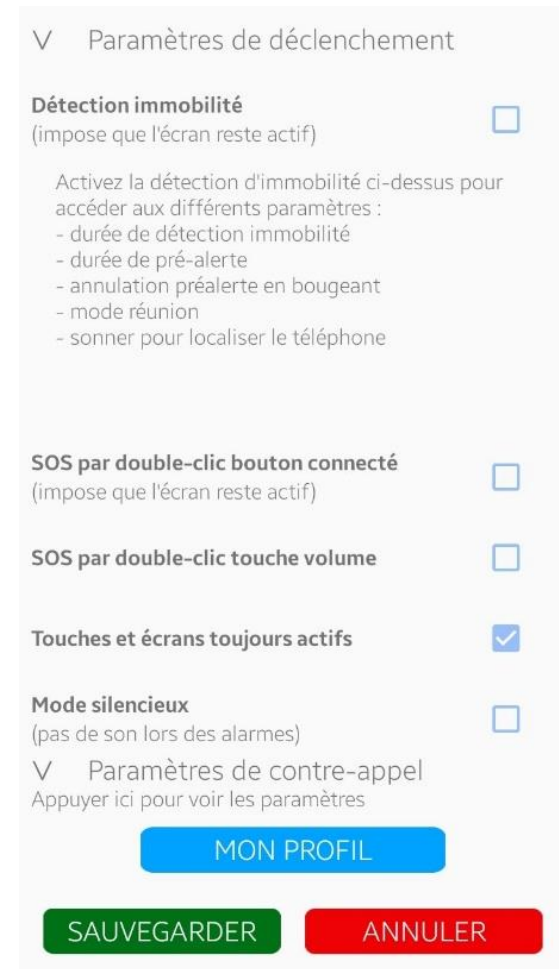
V Paramètres de déclenchement

Détection immobilité
(impose que l'écran reste actif)

Activez la détection d'immobilité ci-dessus pour accéder aux différents paramètres :
- durée de détection immobilité
- durée de pré-alerte
- annulation préalerte en bougeant
- mode réunion
- sonner pour localiser le téléphone

SOS par double-clic bouton connecté
(impose que l'écran reste actif)

SOS par double-clic touche volume

Touches et écrans toujours actifs

Mode silencieux
(pas de son lors des alarmes)

V Paramètres de contre-appel
Appuyer ici pour voir les paramètres

MON PROFIL

SAUVEGARDER

ANNULER